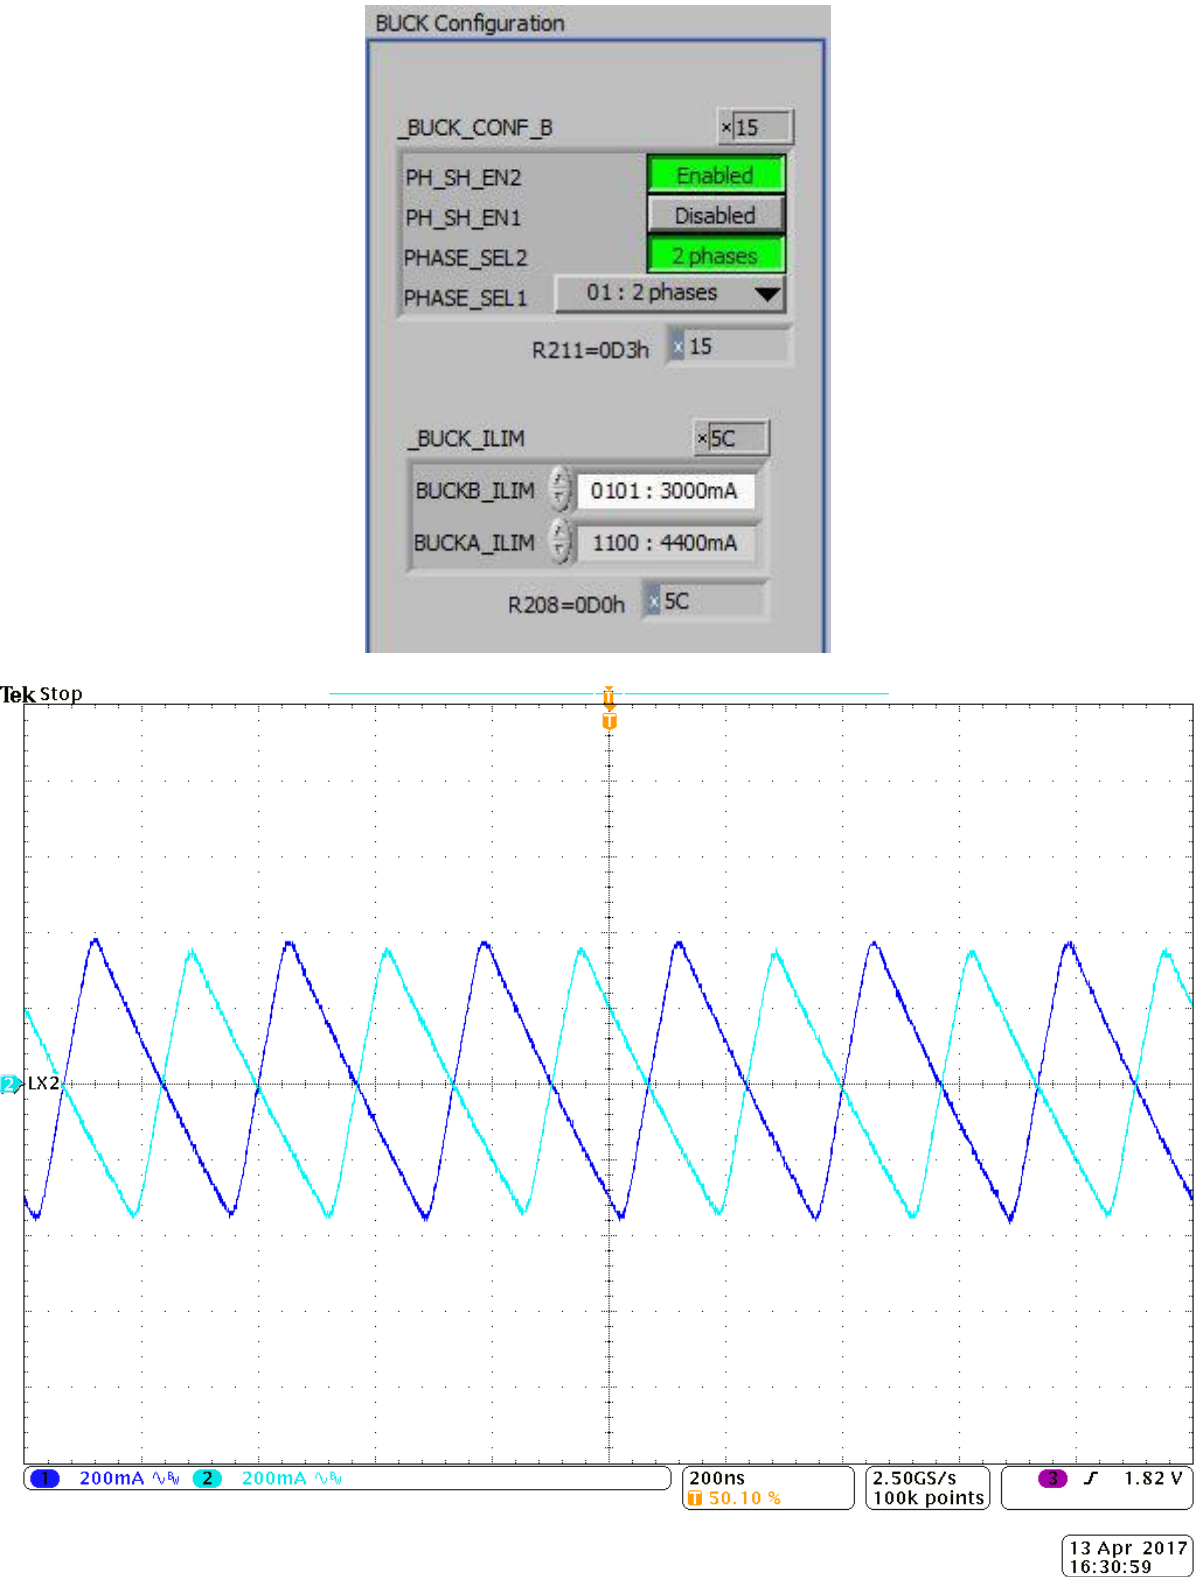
BUCK Configuration

_BUCK_CONF_B x15

PH_SH_EN2 Enabled

PH_SH_EN1 Disabled

PHASE_SEL2 2 phases

PHASE_SEL1 01 : 2 phases

R211=0D3h x 15

_BUCK_ILIM x5C

BUCKB_ILIM 0101 : 3000mA

BUCKA_ILIM 1100 : 4400mA

R208=0D0h x 5C

Tek Stop

T

2 LX2

1 200mA 2 200mA

200ns
T 50.10 %

2.50GS/s
100k points

3 1.82 V

13 Apr 2017
16:30:59